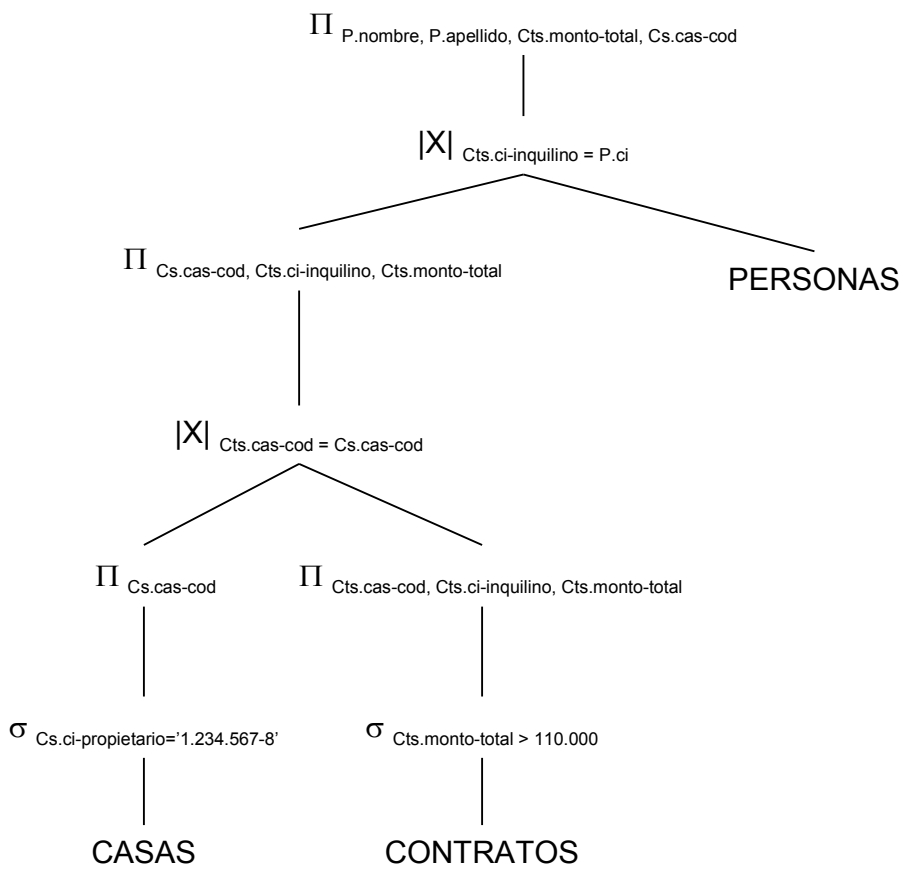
$\Pi$ P.nombre, P.apellido, Cts.monto-total, Cs.cas-cod

|X| Cts.ci-inquilino = P.ci

$\Pi$ Cs.cas-cod, Cts.ci-inquilino, Cts.monto-total

PERSONAS

|X| Cts.cas-cod = Cs.cas-cod

$\Pi$ Cs.cas-cod

$\Pi$ Cts.cas-cod, Cts.ci-inquilino, Cts.monto-total

$\sigma$ Cs.ci-propietario='1.234.567-8'

$\sigma$ Cts.monto-total > 110.000

CASAS

CONTRATOS